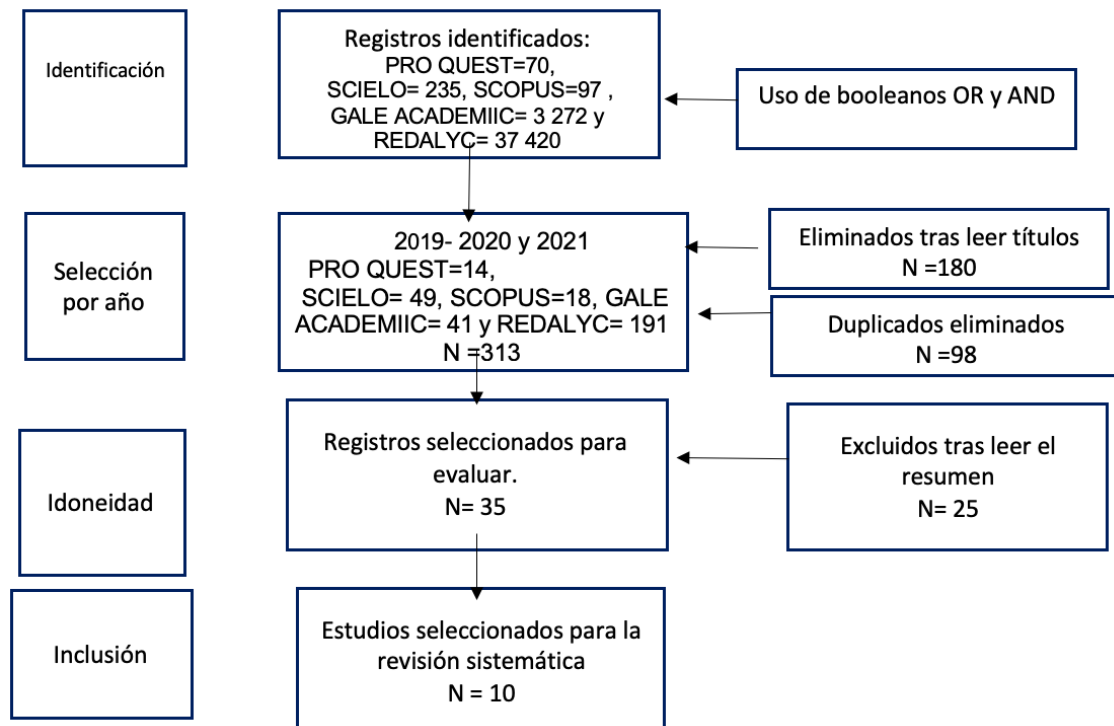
Identificación

Registros identificados:
PRO QUEST=70,
SCIELO= 235, SCOPUS=97 ,
GALE ACADEMIIC= 3 272 y
REDALYC= 37 420

Uso de booleanos OR y AND

Selección por año

2019- 2020 y 2021
PRO QUEST=14,
SCIELO= 49, SCOPUS=18, GALE ACADEMIIC= 41 y REDALYC= 191
N =313

Eliminados tras leer títulos
N =180

Duplicados eliminados
N =98

Idoneidad

Registros seleccionados para evaluar.
N= 35

Excluidos tras leer el resumen
N= 25

Inclusión

Estudios seleccionados para la revisión sistemática
N = 10